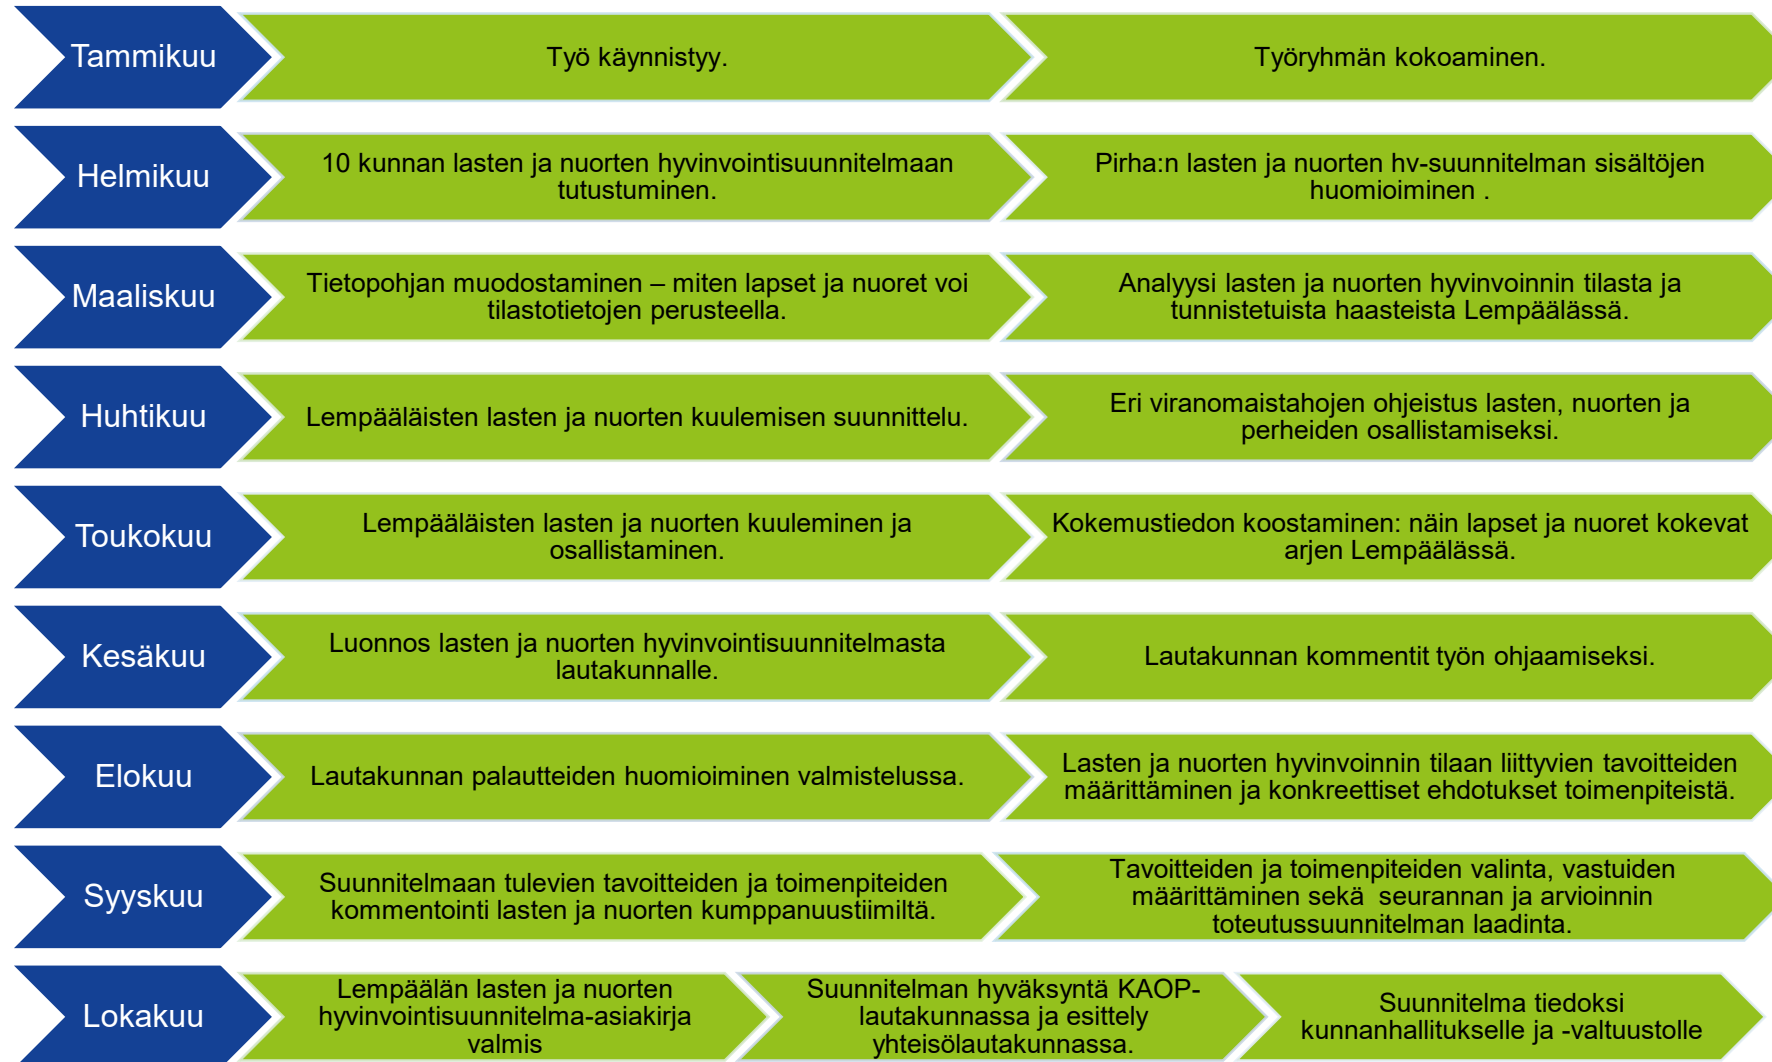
Tammikuu

Työ käynnistyy.

Työryhmän kokoaminen.

Helmikuu

10 kunnan lasten ja nuorten hyvinvointisuunnitelmaan tutustuminen.

Pirha:n lasten ja nuorten hv-suunnitelman sisältöjen huomioiminen .

Maaliskuu

Tietopohjan muodostaminen – miten lapset ja nuoret voi tilastotietojen perusteella.

Analyysi lasten ja nuorten hyvinvoinnin tilasta ja tunnistetuista haasteista Lempäälässä.

Huhtikuu

Lempääläisten lasten ja nuorten kuulemisen suunnittelu.

Eri viranomaistahojen ohjeistus lasten, nuorten ja perheiden osallistamiseksi.

Toukokuu

Lempääläisten lasten ja nuorten kuuleminen ja osallistaminen.

Kokemustiedon koostaminen: näin lapset ja nuoret kokevat arjen Lempäälässä.

Kesäkuu

Luonnos lasten ja nuorten hyvinvointisuunnitelmasta lautakunnalle.

Lautakunnan kommentit työn ohjaamiseksi.

Elokuu

Lautakunnan palautteiden huomioiminen valmistelussa.

Lasten ja nuorten hyvinvoinnin tilaan liittyvien tavoitteiden määrittäminen ja konkreettiset ehdotukset toimenpiteistä.

Syyskuu

Suunnitelmaan tulevien tavoitteiden ja toimenpiteiden kommentointi lasten ja nuorten kumppanuustiimiltä.

Tavoitteiden ja toimenpiteiden valinta, vastuiden määrittäminen sekä seurannan ja arvioinnin toteutussuunnitelman laadinta.

Lokakuu

Lempäälän lasten ja nuorten hyvinvointisuunnitelma-asiakirja valmis

Suunnitelman hyväksyntä KAOP-lautakunnassa ja esittely yhteisölautakunnassa.

Suunnitelma tiedoksi kunnanhallitukselle ja -valtuustolle